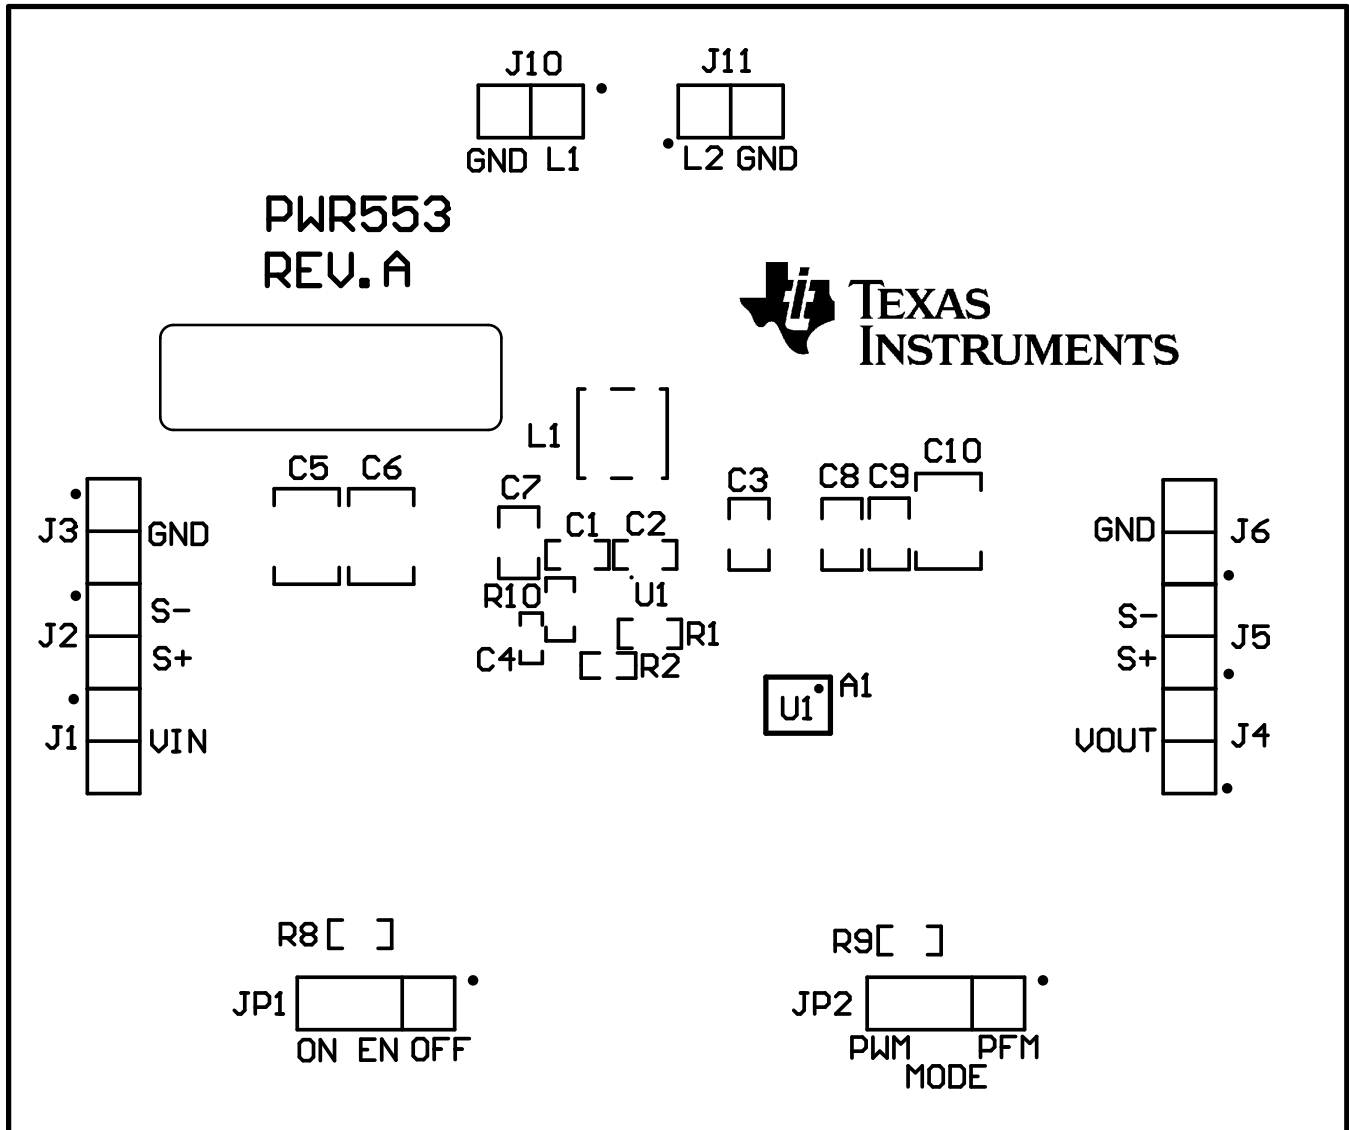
J10
GND L1

J11
L2 GND

PWR553
REV.A

TEXAS INSTRUMENTS

L1

C5 C6

C7

C1 C2

C3

C8 C9 C10

J3 GND

J2 S−
S+

J1 VIN

R10

U1

C4

R1

R2

U1 A1

GND J6

S− J5
S+

VOUT J4

R8

JP1
ON EN OFF

R9

JP2
PWM PFM
MODE